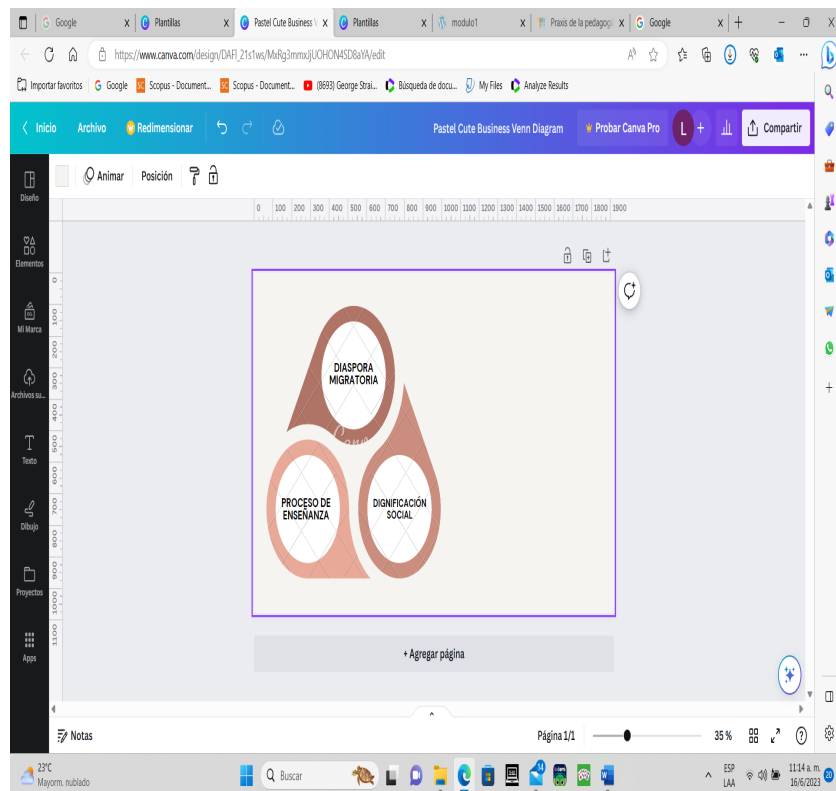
Google
Plantillas
Pastel Cute Business V
Plantillas
modulo1
Praxis de la pedagogí
Google

https://www.canva.com/design/DAFl_21s1ws/MxRg3mmxJjUOHON4SD8aYA/edit

Importar favoritos | Google | Scopus - Document... | Scopus - Document... | (8693) George Strai... | Búsqueda de docu... | My Files | Analyze Results

Inicio | Archivo | Redimensionar | Pastel Cute Business Venn Diagram | Probar Canva Pro | L | Compartir

Diseño
Elementos
Mi Marca
Archivos su...
Texto
Dibujo
Proyectos
Apps

Animar | Posición

0 100 200 300 400 500 600 700 800 900 1000 1100 1200 1300 1400 1500 1600 1700 1800 1900

0 100 200 300 400 500 600 700 800 900 1000 1100

DIASPORA MIGRATORIA

PROCESO DE ENSEÑANZA

DIGNIFICACIÓN SOCIAL

+ Agregar página

Notas | Página 1/1 | 35 %

23°C
Mayorm. nublado
Buscar
ESP LAA
11:14 a. m.
16/6/2023